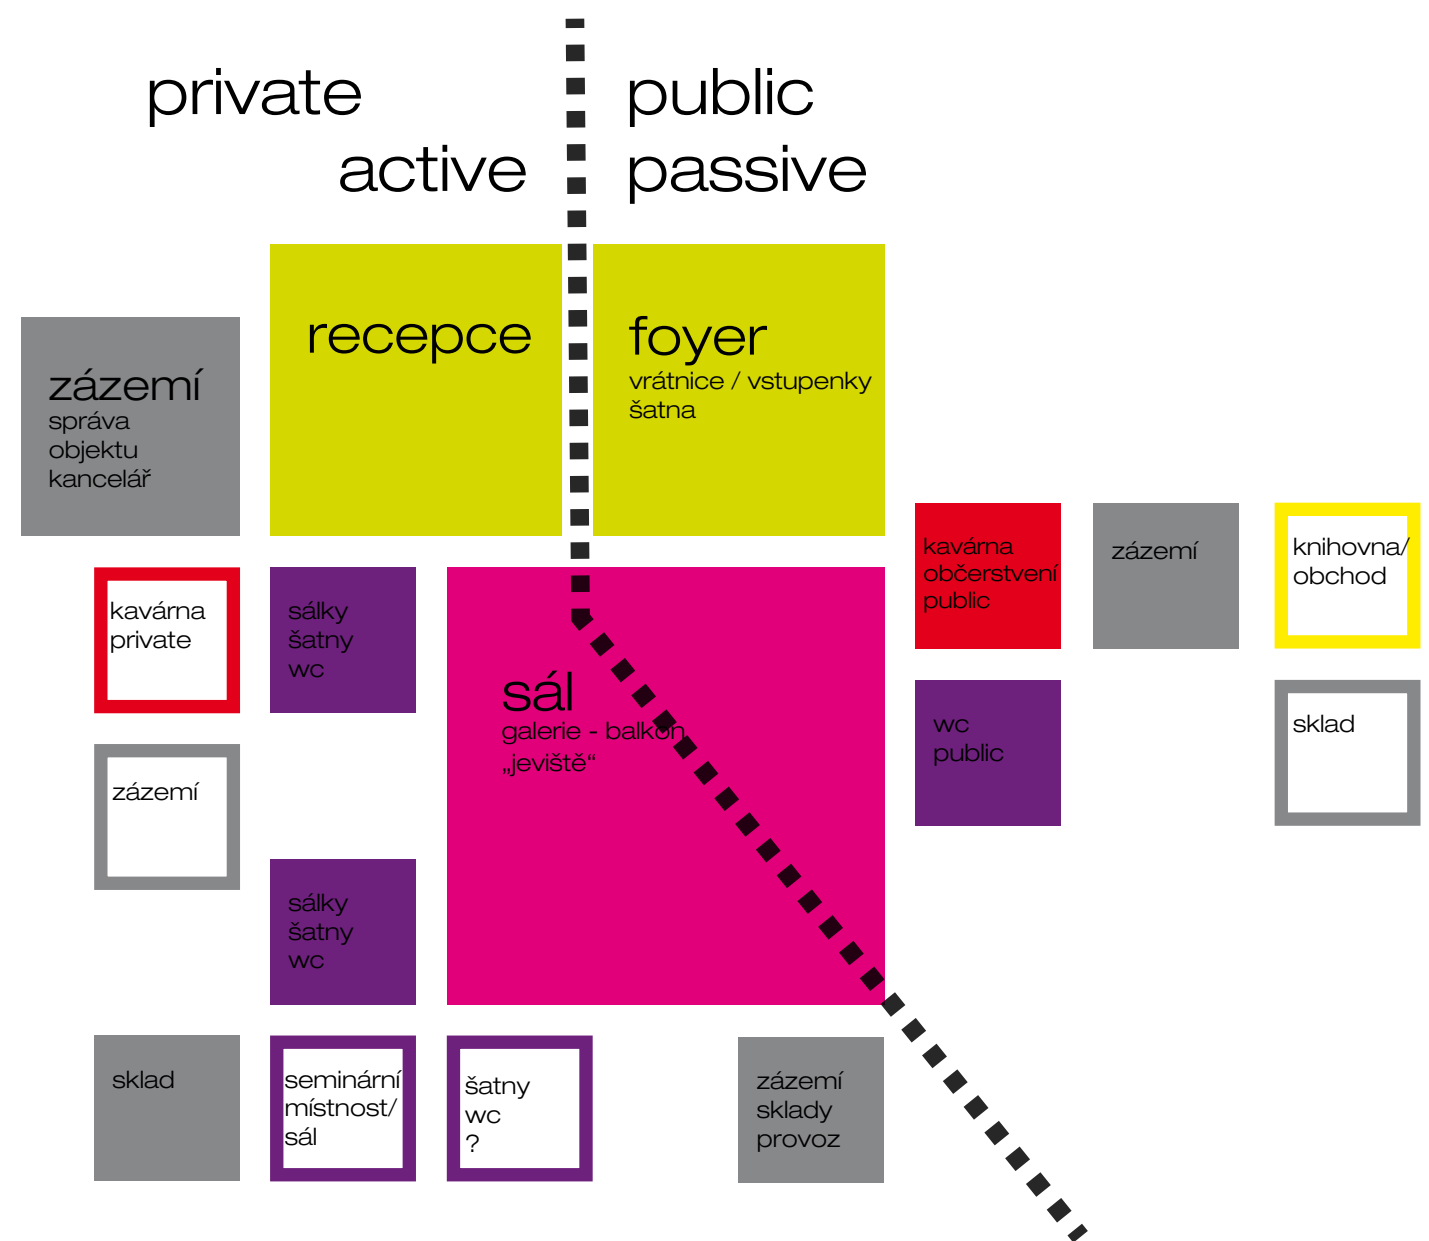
private
active

public
passive

zázemí
správa objektu kancelář

recepce

foyer
vrátnice / vstupenky
šatna

kavárna
občerstvení
public

zázemí

knihovna/
obchod

kavárna
private

sálky
šatny
wc

sál
galerie - balkon
„jeviště“

wc
public

sklad

zázemí

sálky
šatny
wc

sklad

seminární
místnost/
sál

šatny
wc
?

zázemí
sklady
provoz